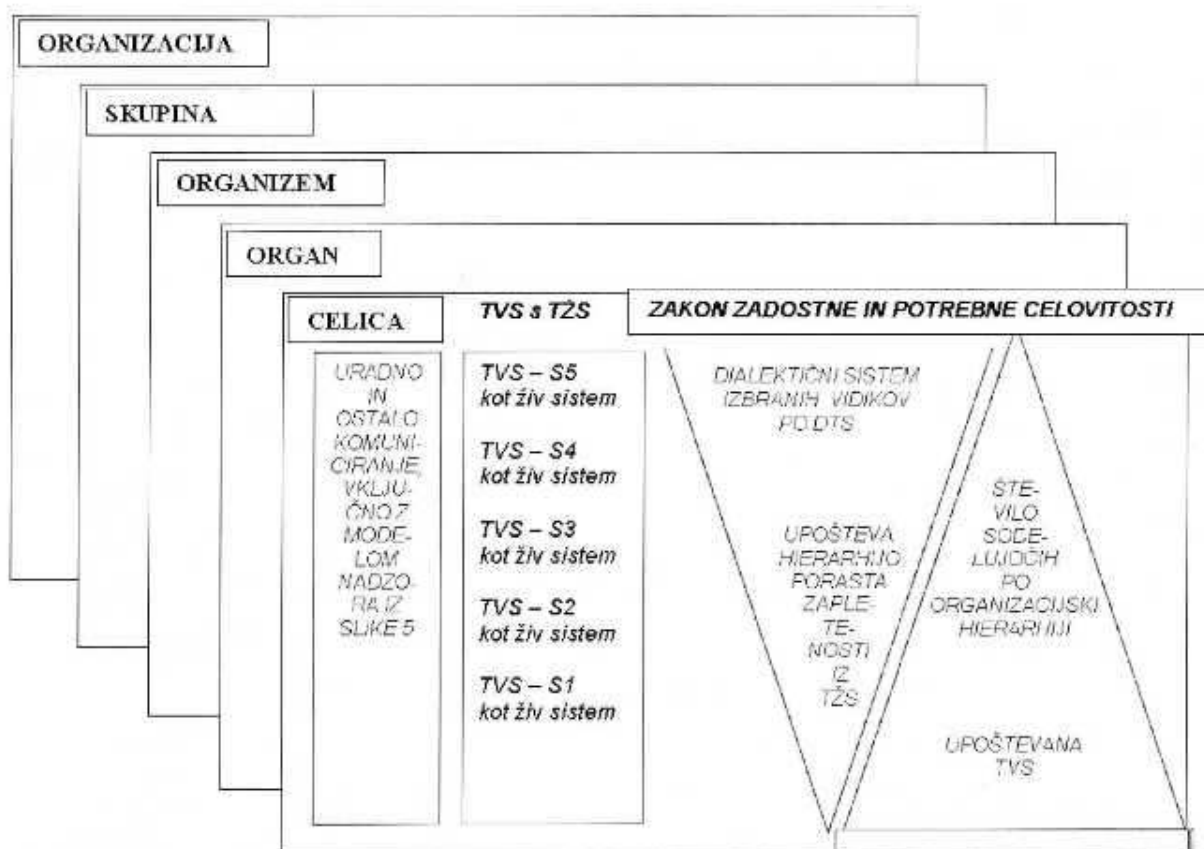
ORGANIZACIJA

SKUPINA

ORGANIZEM

ORGAN

CELICA

TVS s TZS

ZAKON ZADOSTNE IN POTREBNE CELOVITOSTI

URADNO IN OSTALO KOMUNICIRANJE, VKLJUČNO Z MODELOM NADZORA IZ SLIKE 5

TVS – S5 kot živ sistem

TVS – S4 kot živ sistem

TVS – S3 kot živ sistem

TVS – S2 kot živ sistem

TVS – S1 kot živ sistem

DIALEKTIČNI SISTEM IZBRANIH VIDIKOV PO DTS

UPOŠTEVA HIERARHIJO PORASTA ZAPLETENOSTI IZ TZS

ŠTEVILO SODELUJOČIH PO ORGANIZACIJSKI HIERARHIJI

UPOŠTEVANA TVS